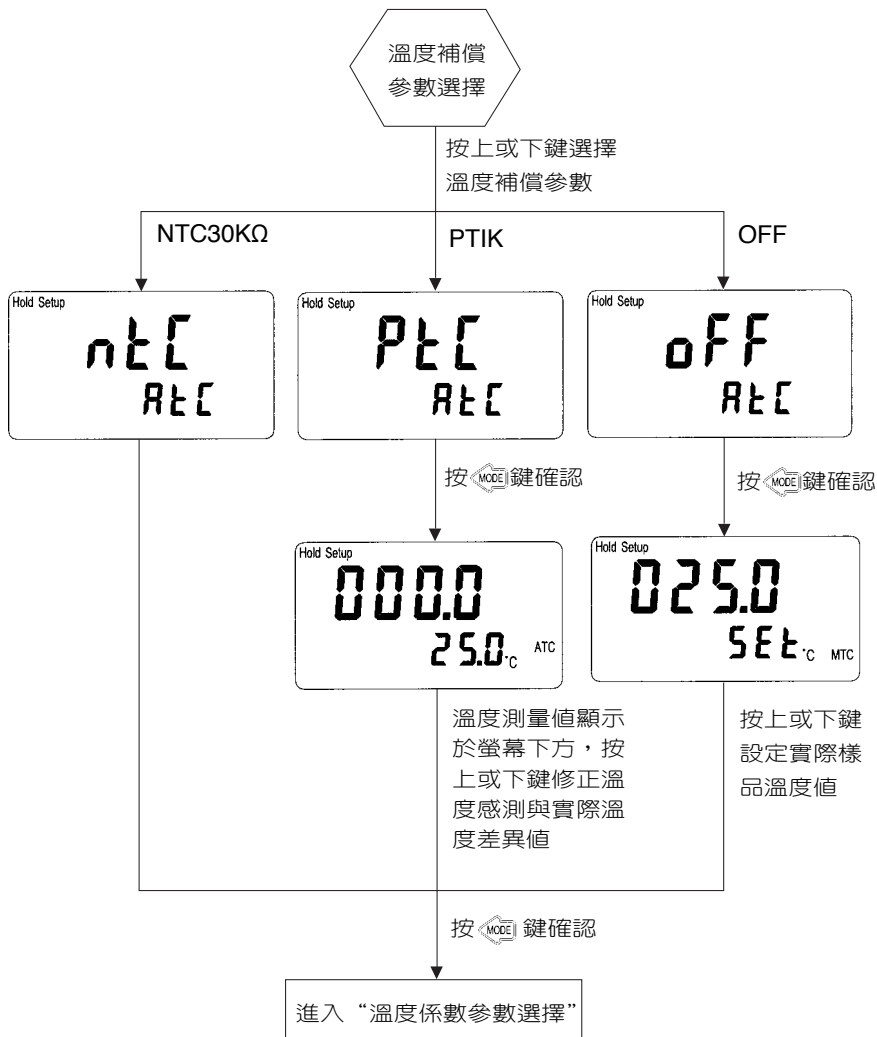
溫度補償參數選擇

按上或下鍵選擇溫度補償參數

NTC30KΩ

PTIK

OFF

Hold Setup
ntC
AtC

Hold Setup
PtC
AtC

Hold Setup
oFF
AtC

按 MODE 鍵確認

按 MODE 鍵確認

Hold Setup
000.0
25.0 °C ATC

Hold Setup
025.0
SEt °C MTC

溫度測量值顯示於螢幕下方，按上或下鍵修正溫度感測與實際溫度差異值

按上或下鍵設定實際樣品溫度值

按 MODE 鍵確認

進入“溫度係數參數選擇”